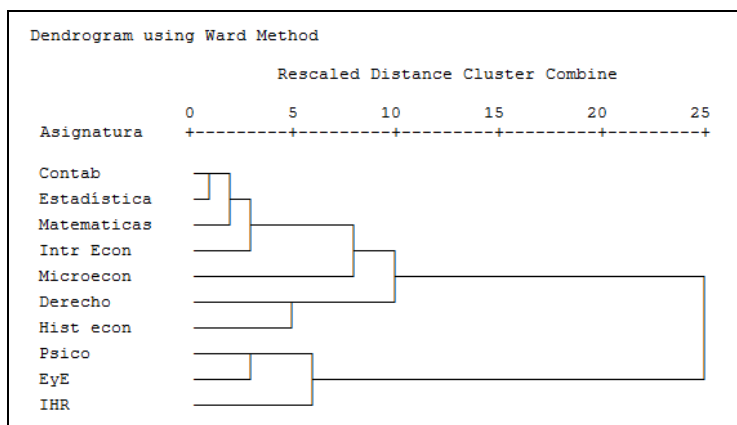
Dendrogram using Ward Method

Rescaled Distance Cluster Combine

0 5 10 15 20 25

Asignatura +---------+---------+---------+---------+---------+

Contab
Estadística
Matematicas
Intr Econ
Microecon
Derecho
Hist econ
Psico
EyE
IHR